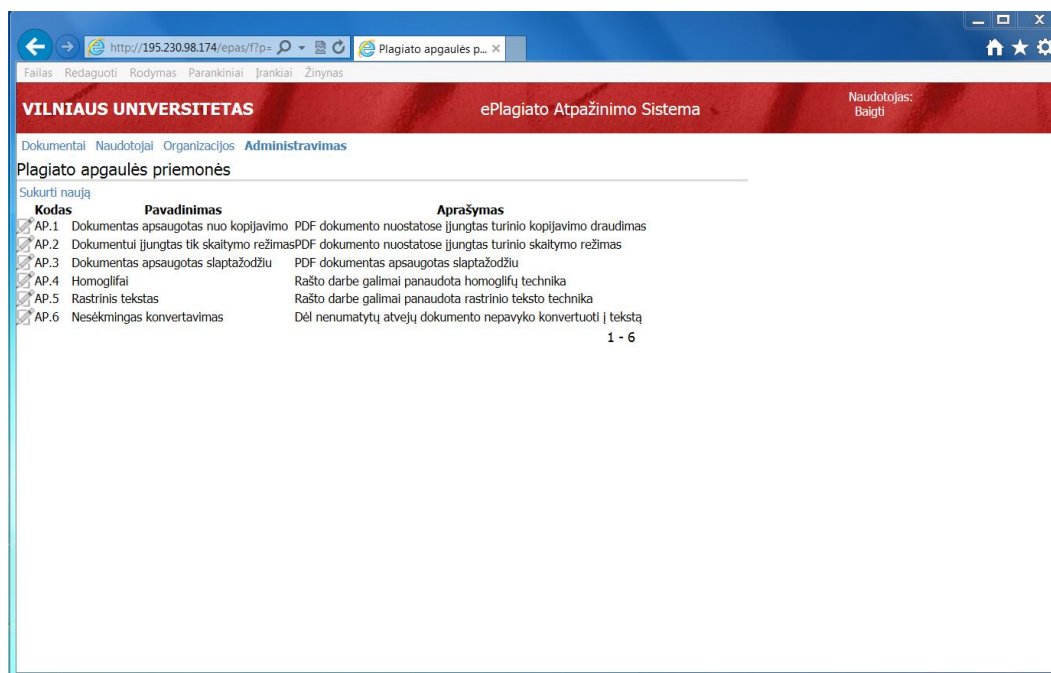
http://195.230.98.174/epas/f?p=
Plagiato apgaulės p... ×

Failas Redaguoti Rodymas Parankiniai Įrankiai Žinynas

VILNIAUS UNIVERSITETAS

ePlagiato Atpažinimo Sistema

Naudotojas:
Baigti

Dokumentai Naudotojai Organizacijos Administravimas

Plagiato apgaulės priemonės

Sukurti naują

| Kodas | Pavadinimas | Aprašymas |
|---|---|---|
| AP.1 | Dokumentas apsaugotas nuo kopijavimo | PDF dokumento nuostatose įjungtas turinio kopijavimo draudimas |
| AP.2 | Dokumentui įjungtas tik skaitymo režimas | PDF dokumento nuostatose įjungtas turinio skaitymo režimas |
| AP.3 | Dokumentas apsaugotas slaptažodžiu | PDF dokumentas apsaugotas slaptažodžiu |
| AP.4 | Homoglifai | Rašto darbe galimai panaudota homoglifų technika |
| AP.5 | Rastrinis tekstas | Rašto darbe galimai panaudota rastrinio teksto technika |
| AP.6 | Nesėkmingas konvertavimas | Dėl nenumatytų atvejų dokumento nepavyko konvertuoti į tekstą |

1 - 6